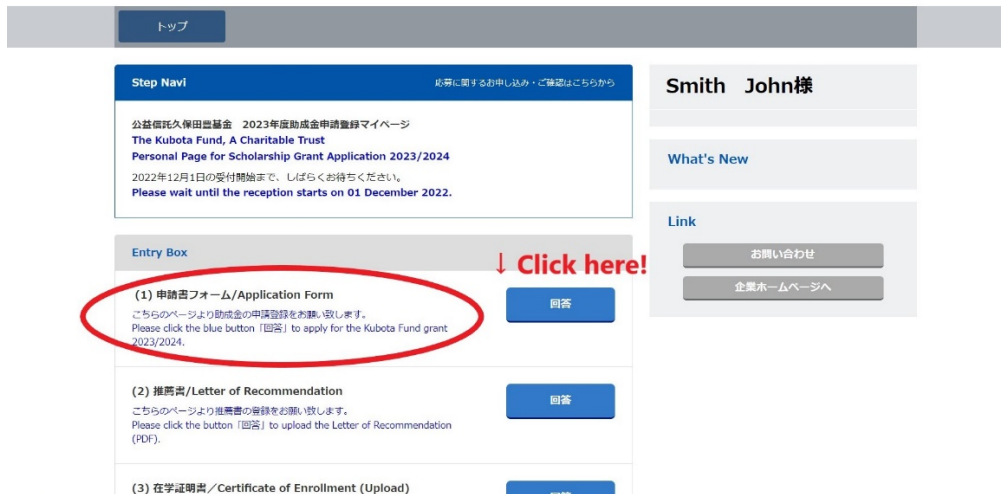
トップ

Step Navi

応募に関するお申し込み・ご確認はこちらから

公益信託久保田豊基金　2023年度助成金申請登録マイページ
The Kubota Fund, A Charitable Trust
Personal Page for Scholarship Grant Application 2023/2024

2022年12月1日の受付開始まで、しばらくお待ちください。
Please wait until the reception starts on 01 December 2022.

Entry Box

↓ Click here!

(1) 申請書フォーム/Application Form

こちらのページより助成金の申請登録をお願い致します。
Please click the blue button「回答」to apply for the Kubota Fund grant 2023/2024.

回答

(2) 推薦書/Letter of Recommendation

こちらのページより推薦書の登録をお願い致します。
Please click the button「回答」to upload the Letter of Recommendation (PDF).

回答

(3) 在学証明書／Certificate of Enrollment (Upload)

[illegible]

Smith　John様

What's New

Link

お問い合わせ

企業ホームページへ